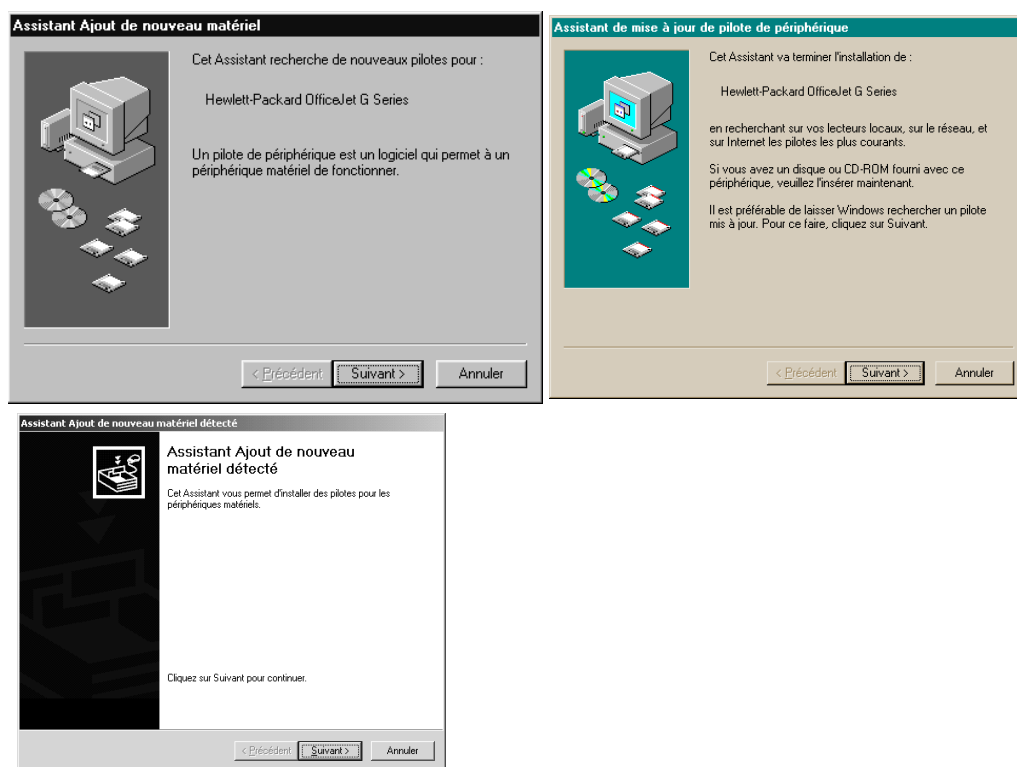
Assistant Ajout de nouveau matériel

Cet Assistant recherche de nouveaux pilotes pour :

Hewlett-Packard OfficeJet G Series

Un pilote de périphérique est un logiciel qui permet à un périphérique matériel de fonctionner.

< Précédent | Suivant > | Annuler

Assistant de mise à jour de pilote de périphérique

Cet Assistant va terminer l'installation de :

Hewlett-Packard OfficeJet G Series

en recherchant sur vos lecteurs locaux, sur le réseau, et sur Internet les pilotes les plus courants.

Si vous avez un disque ou CD-ROM fourni avec ce périphérique, veuillez l'insérer maintenant.

Il est préférable de laisser Windows rechercher un pilote mis à jour. Pour ce faire, cliquez sur Suivant.

< Précédent | Suivant > | Annuler

Assistant Ajout de nouveau matériel détecté

Assistant Ajout de nouveau matériel détecté

Cet Assistant vous permet d'installer des pilotes pour les périphériques matériels.

Cliquez sur Suivant pour continuer.

< Précédent | Suivant > | Annuler